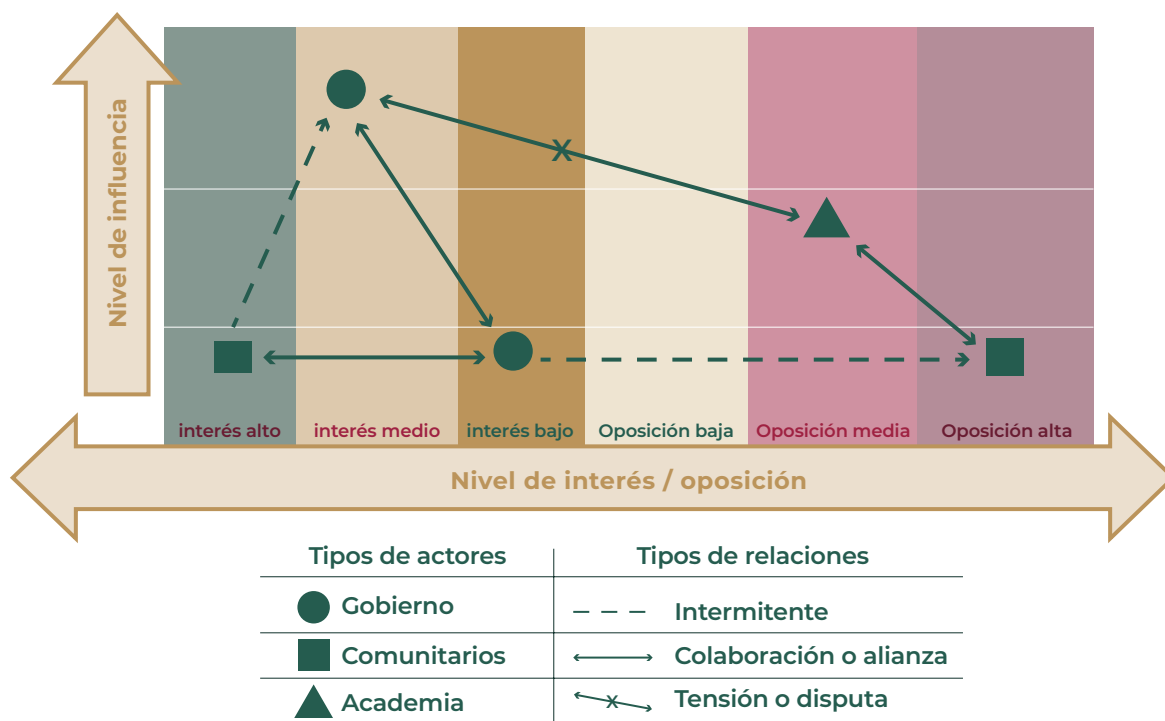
Nivel de influencia

interés alto | interés medio | interés bajo | Oposición baja | Oposición media | Oposición alta

Nivel de interés / oposición

| Tipos de actores | Tipos de relaciones |
|---|---|
| Gobierno | Intermitente |
| Comunitarios | Colaboración o alianza |
| Academia | Tensión o disputa |